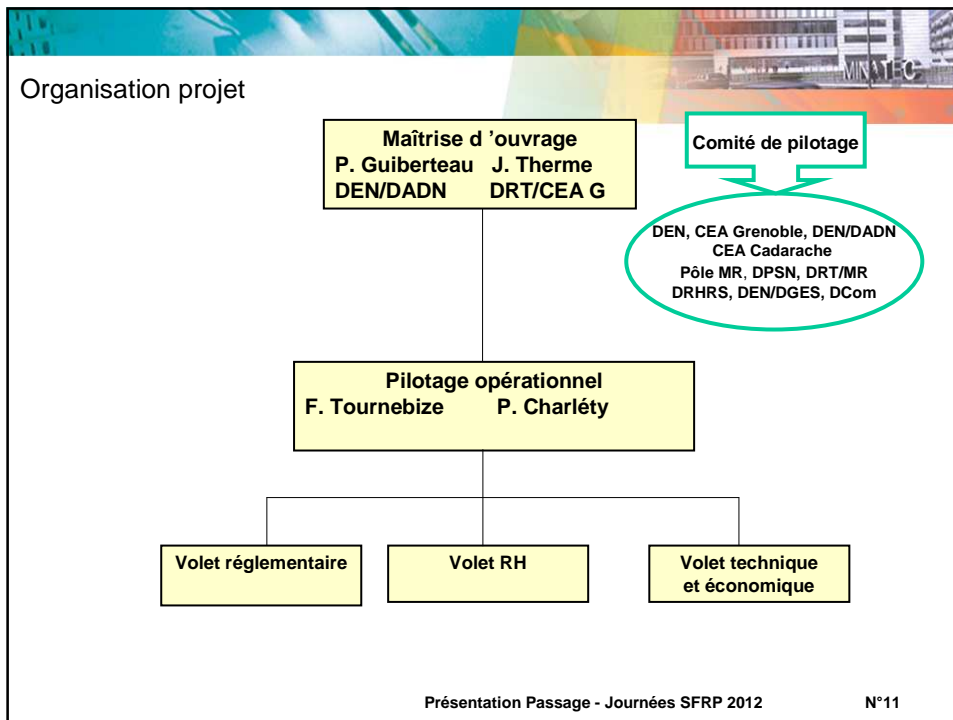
MINATEC

Organisation projet

Maîtrise d 'ouvrage
P. Guiberteau J. Therme
DEN/DADN DRT/CEA G

Comité de pilotage

DEN, CEA Grenoble, DEN/DADN
CEA Cadarache
Pôle MR, DPSN, DRT/MR
DRHRS, DEN/DGES, DCom

Pilotage opérationnel
F. Tournebize P. Charléty

Volet réglementaire

Volet RH

Volet technique et économique

Présentation Passage - Journées SFRP 2012

N°11